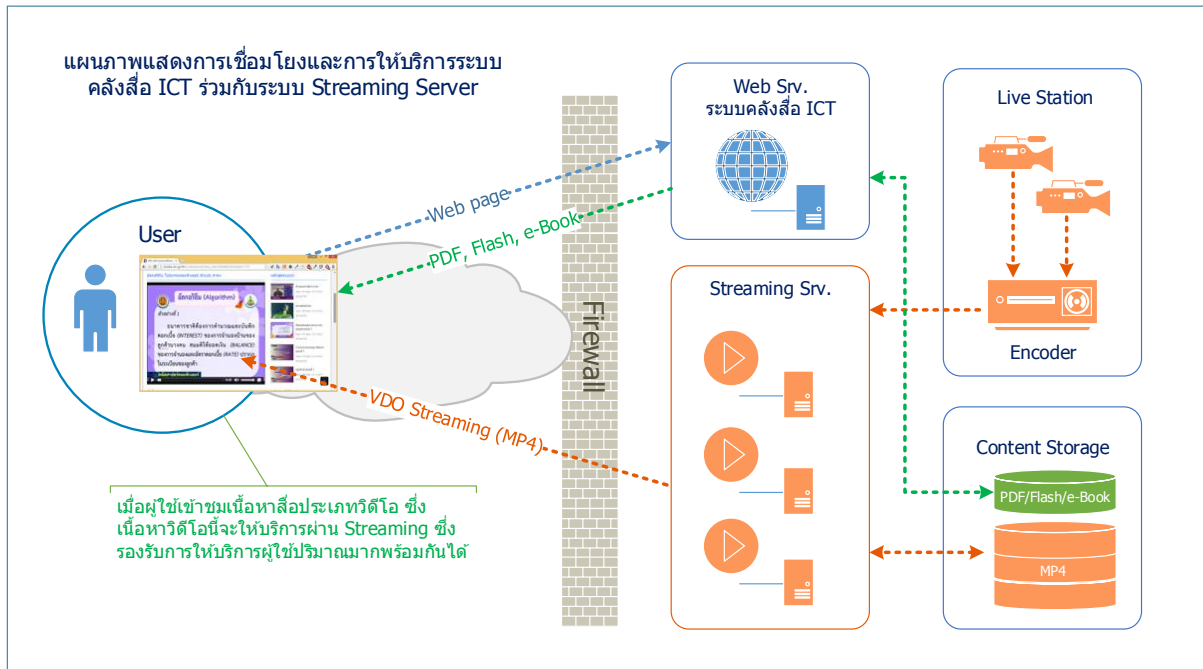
แผนภาพแสดงการเชื่อมโยงและการให้บริการระบบ คลังสื่อ ICT ร่วมกับระบบ Streaming Server

Web Srv.
ระบบคลังสื่อ ICT

Live Station

User

Web page

PDF, Flash, e-Book

Streaming Srv.

Firewall

Encoder

VDO Streaming (MP4)

Content Storage

PDF/Flash/e-Book

MP4

เมื่อผู้ใช้เข้าชมเนื้อหาสื่อประเภทวิดีโอ ซึ่ง เนื้อหาวิดีโอนี้จะให้บริการผ่าน Streaming ซึ่ง รองรับการให้บริการผู้ใช้ปริมาณมากพร้อมกันได้